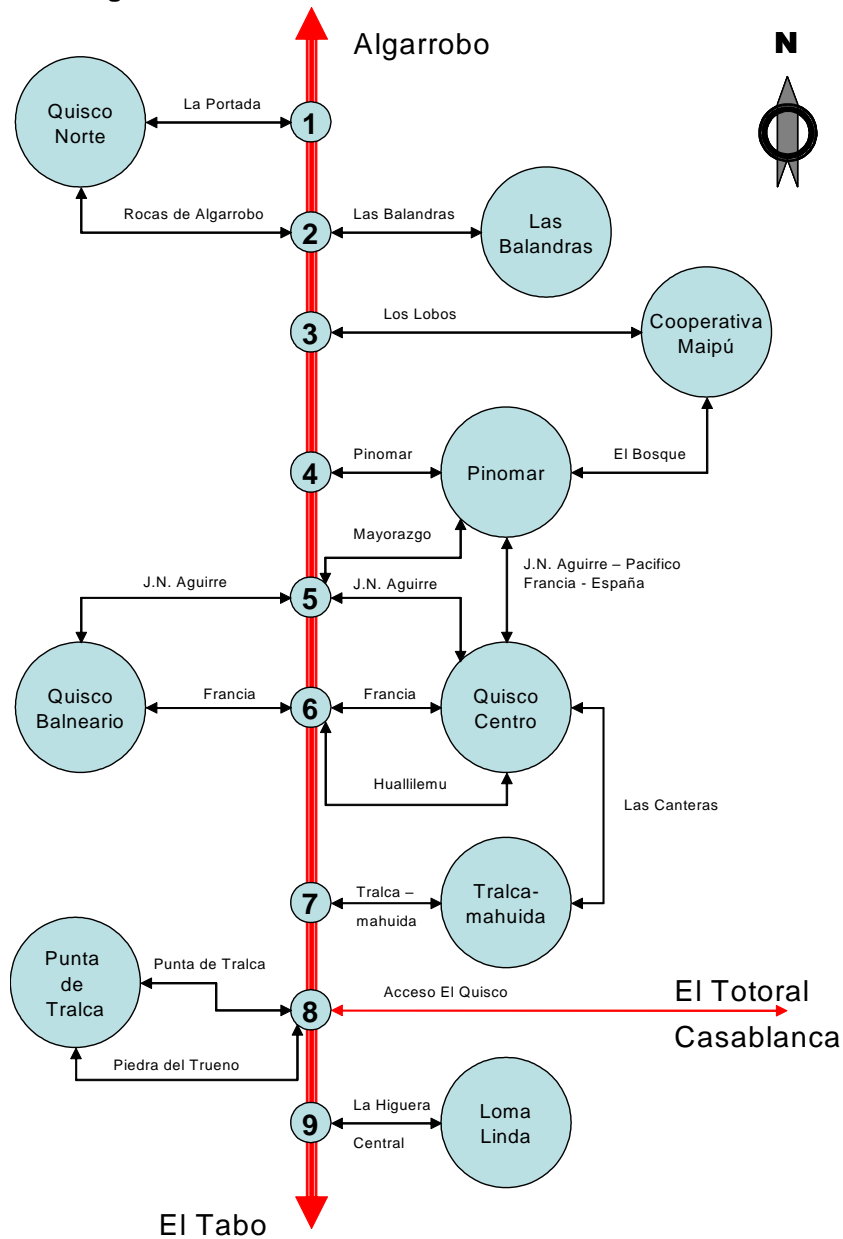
Algarrobo

N

Quisco Norte

La Portada

1

Rocas de Algarrobo

2

Las Balandras

Las Balandras

3

Los Lobos

Cooperativa Maipú

4

Pinomar

Pinomar

El Bosque

Mayorazgo

J.N. Aguirre – Pacifico Francia - España

J.N. Aguirre

5

J.N. Aguirre

Quisco Balneario

Francia

6

Francia

Quisco Centro

Huallilemu

Las Canteras

7

Tralca – mahuida

Tralca-mahuida

Punta de Tralca

Punta de Tralca

8

Acceso El Quisco

El Totoral

Casablanca

Piedra del Trueno

9

La Higuera

Central

Loma Linda

El Tabo